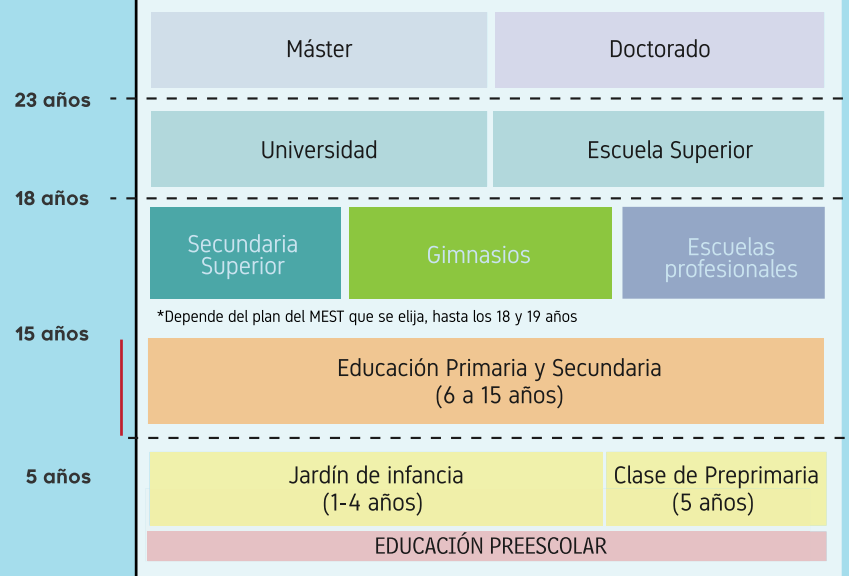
Máster

Doctorado

23 años

Universidad

Escuela Superior

18 años

Secundaria Superior

Gimnasios

Escuelas profesionales

*Depende del plan del MEST que se elija, hasta los 18 y 19 años

15 años

Educación Primaria y Secundaria (6 a 15 años)

5 años

Jardín de infancia (1-4 años)

Clase de Preprimaria (5 años)

EDUCACIÓN PREESCOLAR